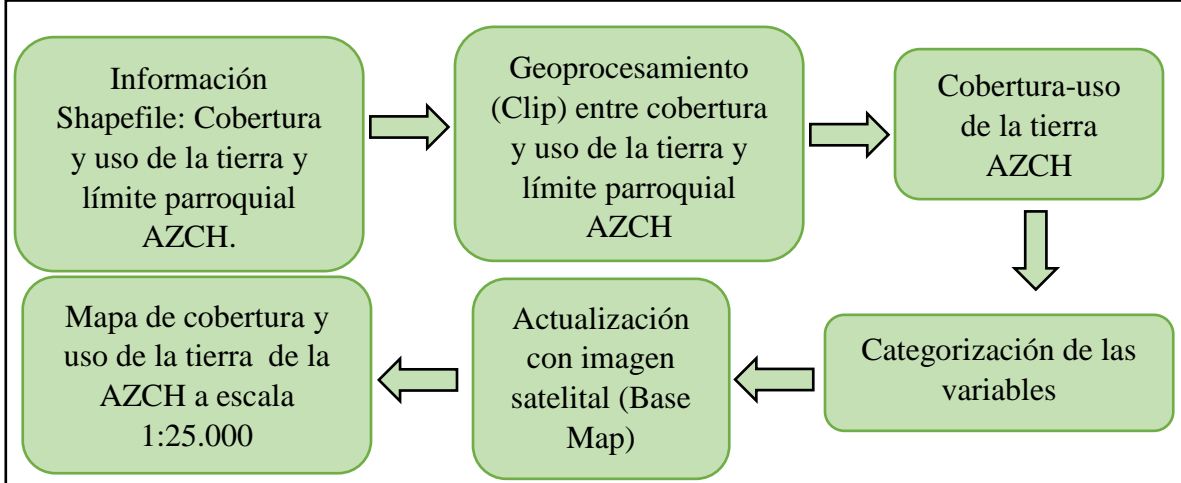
Información Shapefile: Cobertura y uso de la tierra y límite parroquial AZCH.

Geoprocesamiento (Clip) entre cobertura y uso de la tierra y límite parroquial AZCH

Cobertura-uso de la tierra AZCH

Categorización de las variables

Actualización con imagen satelital (Base Map)

Mapa de cobertura y uso de la tierra de la AZCH a escala 1:25.000